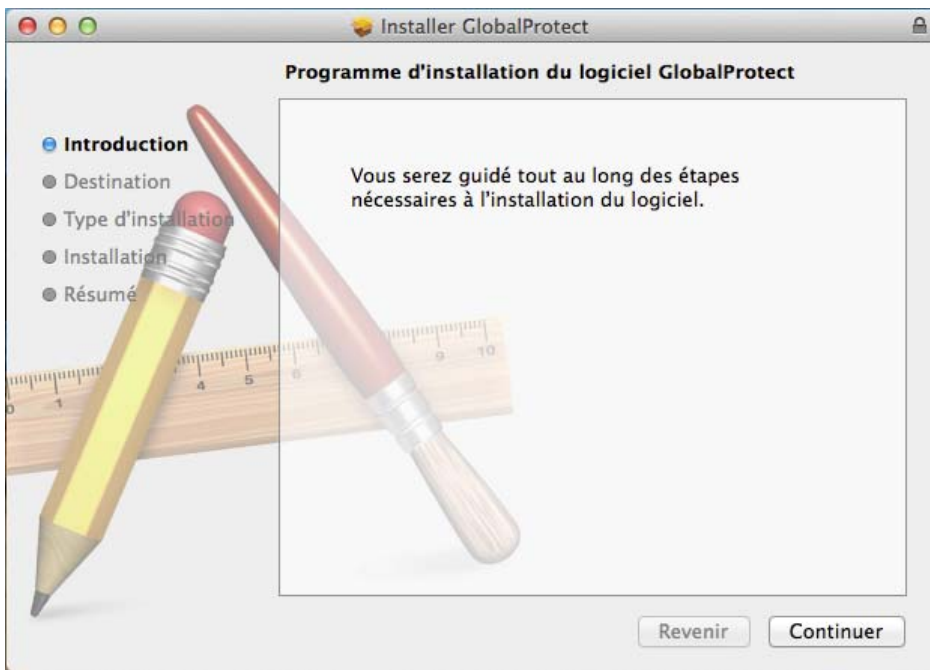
Installer GlobalProtect

Programme d'installation du logiciel GlobalProtect

Introduction
Destination
Type d'installation
Installation
Résumé

Vous serez guidé tout au long des étapes nécessaires à l'installation du logiciel.

Revenir
Continuer